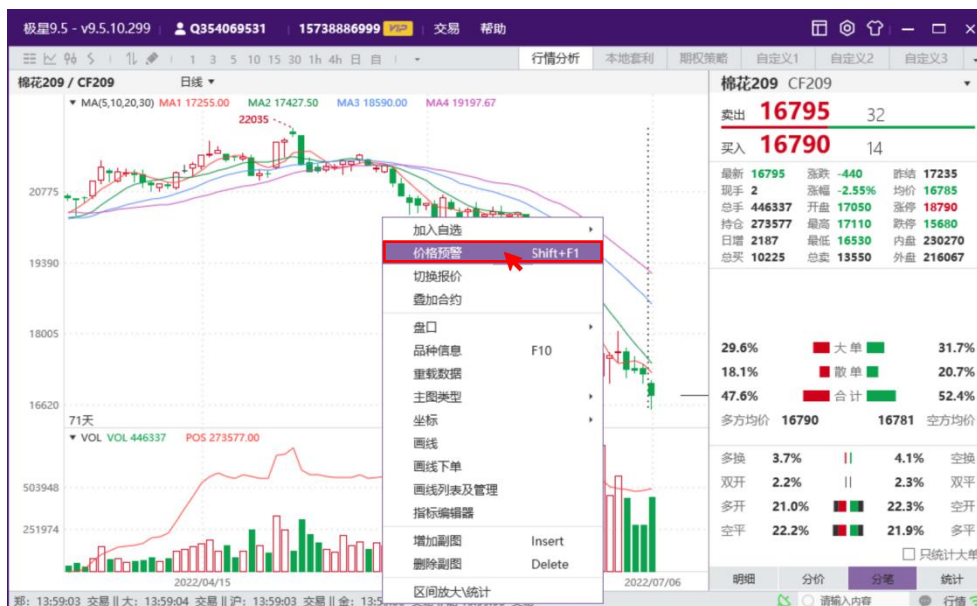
极星9.5 - v9.5.10.299 Q354069531 15738886999 VIP 交易 帮助

1 3 5 10 15 30 1h 4h 日 自

行情分析 本地套利 期权策略 自定义1 自定义2 自定义3

棉花209 / CF209 日线

MA(5,10,20,30) MA1 17255.00 MA2 17427.50 MA3 18590.00 MA4 19197.67

22035

20775

19390

18005

16620

71天

VOL VOL 446337 POS 273577.00

503948

251974

2022/04/15

2022/07/06

加入自选
价格预警 Shift+F1
切换报价
叠加合约
盘口
品种信息 F10
重载数据
主图类型
坐标
画线
画线下单
画线列表及管理
指标编辑器
增加副图 Insert
删除副图 Delete
区间放大\统计

棉花209 CF209

卖出 16795 32
买入 16790 14

| 最新 | 16795 | 涨跌 | -440 | 昨结 | 17235 |
|---|---|---|---|---|---|
| 现手 | 2 | 涨幅 | -2.55% | 均价 | 16785 |
| 总手 | 446337 | 开盘 | 17050 | 涨停 | 18790 |
| 持仓 | 273577 | 最高 | 17110 | 跌停 | 15680 |
| 日增 | 2187 | 最低 | 16530 | 内盘 | 230270 |
| 总买 | 10225 | 总卖 | 13550 | 外盘 | 216067 |

29.6% 大单 31.7%
18.1% 散单 20.7%
47.6% 合计 52.4%
多方均价 16790 16781 空方均价

| 多换 | 3.7% | 4.1% | 空换 |
|---|---|---|---|
| 双开 | 2.2% | 2.3% | 双平 |
| 多开 | 21.0% | 22.3% | 空开 |
| 空平 | 22.2% | 21.9% | 多平 |

只统计大单

明细 分价 分笔 统计

郑: 13:59:03 交易 || 大: 13:59:04 交易 || 沪: 13:59:03 交易 || 金: 13:5

请输入内容 行情